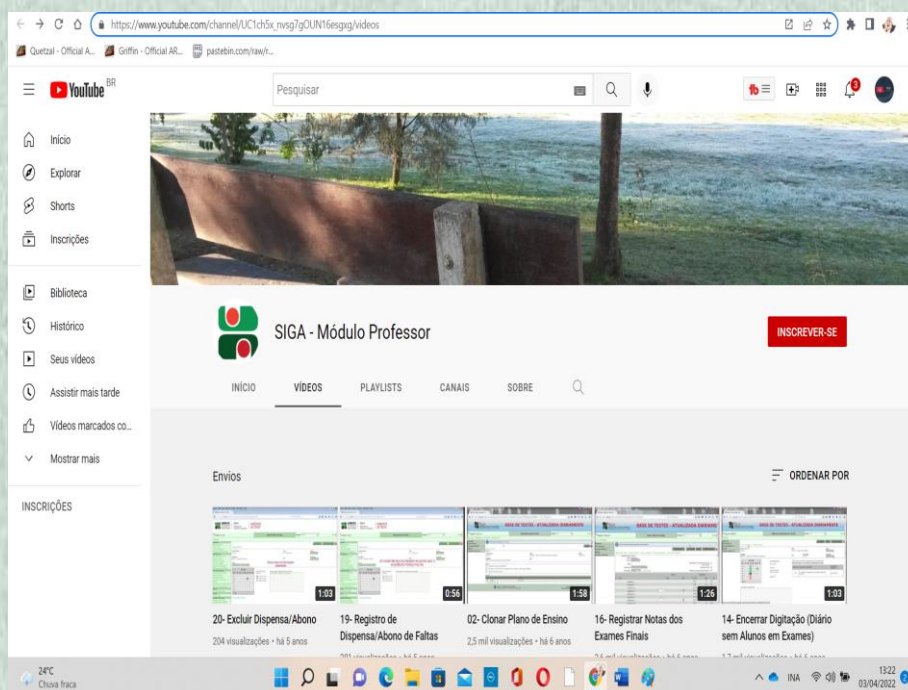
https://www.youtube.com/channel/UC1ch5x_nvsg7gOUN16esgxg/videos

Quetzal - Official A... Griffin - Official AR... pastebin.com/raw/r...

YouTube BR

Pesquisar

Início
Explorar
Shorts
Inscrições
Biblioteca
Histórico
Seus vídeos
Assistir mais tarde
Vídeos marcados co...
Mostrar mais

INSCRIÇÕES

SIGA - Módulo Professor

INSCREVER-SE

INÍCIO VÍDEOS PLAYLISTS CANAIS SOBRE

Envios

ORDENAR POR

1:03
20- Excluir Dispensa/Abono
204 visualizações • há 5 anos

0:56
19- Registro de Dispensa/Abono de Faltas
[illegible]

1:58
02- Clonar Plano de Ensino
2,5 mil visualizações • há 6 anos

1:26
16- Registrar Notas dos Exames Finais
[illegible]

1:03
14- Encerrar Digitação (Diário sem Alunos em Exames)
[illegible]

24°C
Chuva fraca

INA
13:22
03/04/2022